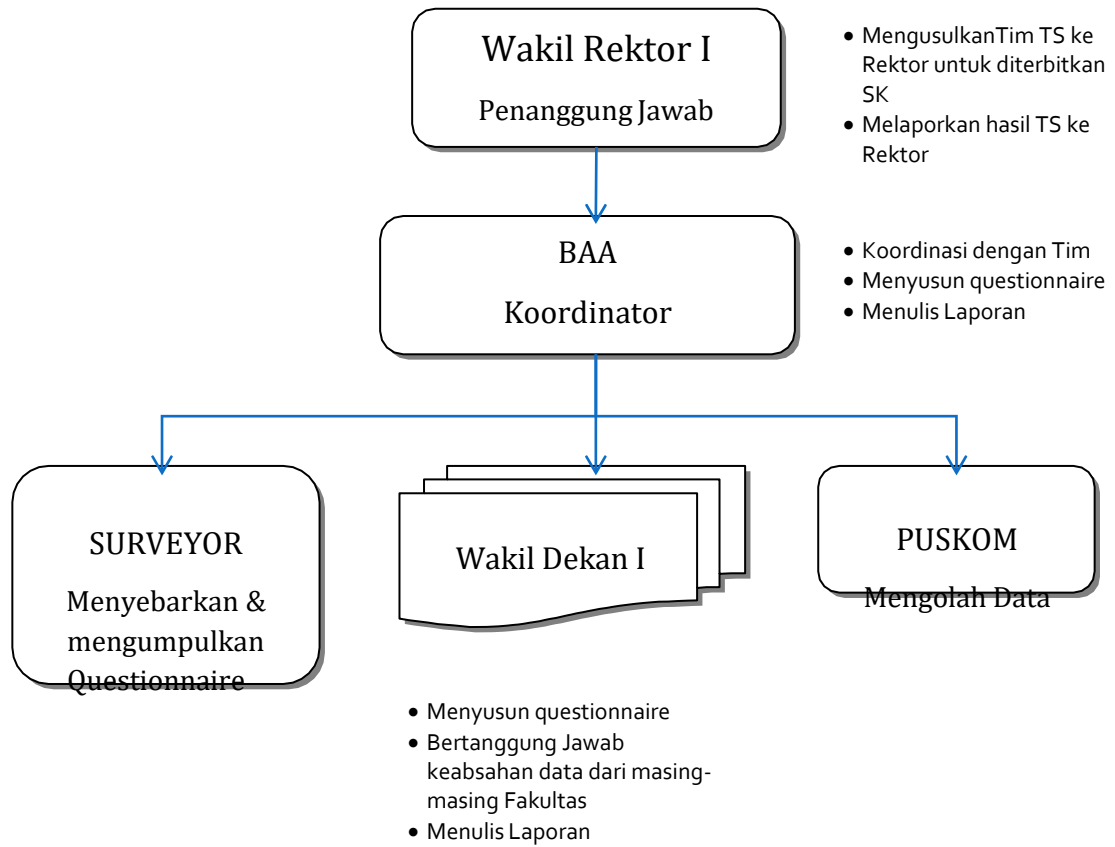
Wakil Rektor I

Penanggung Jawab

- MengusulkanTim TS ke Rektor untuk diterbitkan SK
- Melaporkan hasil TS ke Rektor

BAA

Koordinator

- Koordinasi dengan Tim
- Menyusun questionnaire
- Menulis Laporan

SURVEYOR

Menyebarkan & mengumpulkan Questionnaire

Wakil Dekan I

PUSKOM

Mengolah Data

- Menyusun questionnaire
- Bertanggung Jawab keabsahan data dari masing-masing Fakultas
- Menulis Laporan